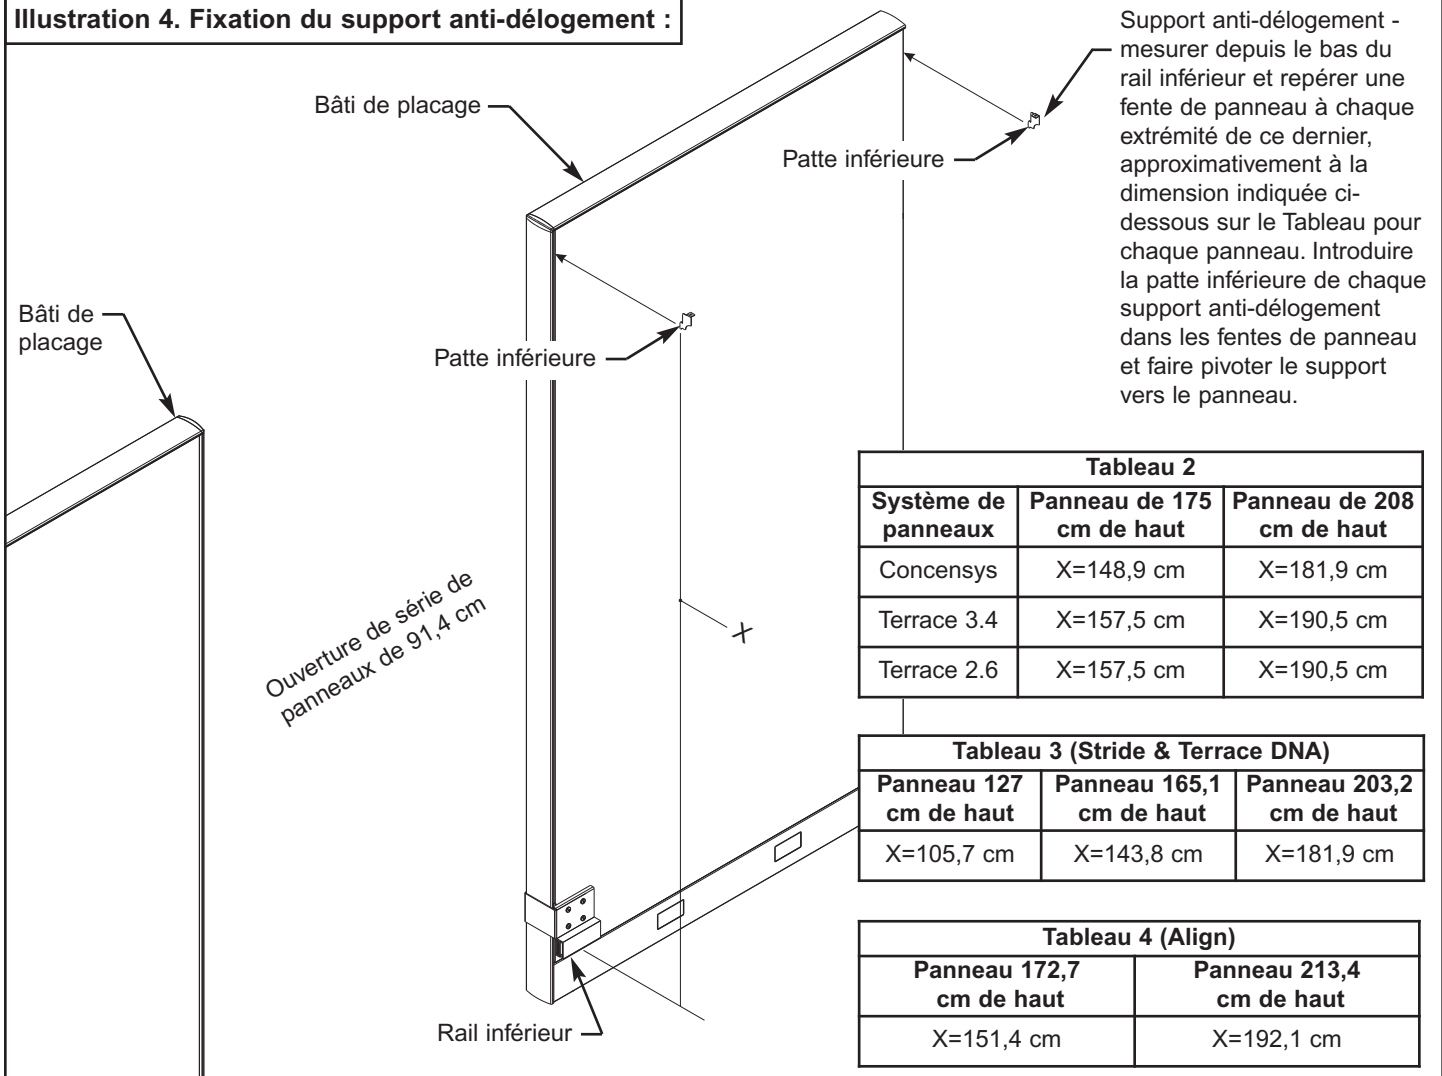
Illustration 4. Fixation du support anti-délogement :

Support anti-délogement - mesurer depuis le bas du rail inférieur et repérer une fente de panneau à chaque extrémité de ce dernier, approximativement à la dimension indiquée ci-dessous sur le Tableau pour chaque panneau. Introduire la patte inférieure de chaque support anti-délogement dans les fentes de panneau et faire pivoter le support vers le panneau.

Bâti de placage

Patte inférieure

Patte inférieure

Bâti de placage

Ouverture de série de panneaux de 91,4 cm

X

Rail inférieur

| Tableau 2 | | |
|---|---|---|
| Système de panneaux | Panneau de 175 cm de haut | Panneau de 208 cm de haut |
| Concensys | X=148,9 cm | X=181,9 cm |
| Terrace 3.4 | X=157,5 cm | X=190,5 cm |
| Terrace 2.6 | X=157,5 cm | X=190,5 cm |

| Tableau 3 (Stride & Terrace DNA) | | |
|---|---|---|
| Panneau 127 cm de haut | Panneau 165,1 cm de haut | Panneau 203,2 cm de haut |
| X=105,7 cm | X=143,8 cm | X=181,9 cm |

| Tableau 4 (Align) | |
|---|---|
| Panneau 172,7 cm de haut | Panneau 213,4 cm de haut |
| X=151,4 cm | X=192,1 cm |